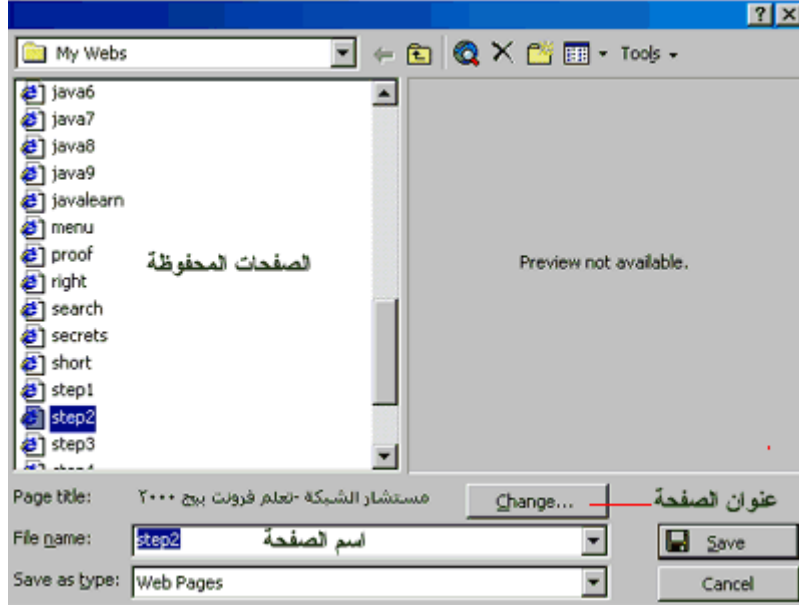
?X

My Webs

Tools

java6
java7
java8
java9
javalearn
menu
proof
right
search
secrets
short
step1
step2
step3

الصفحات المحفوظة

Preview not available.

Page title: مستشار الشبكة -تعلم فرونت بيج ٢٠٠٠

Change...

عنوان الصفحة

File name: step2

اسم الصفحة

Save

Save as type: Web Pages

Cancel